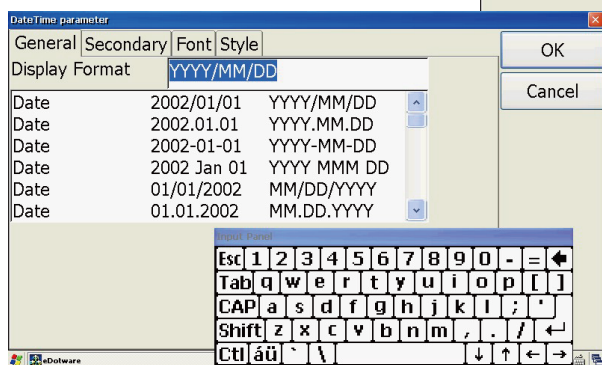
DateTime parameter

General | Secondary | Font | Style

OK

Cancel

Display Format YYYY/MM/DD

| Date | 2002/01/01 | YYYY/MM/DD |
|---|---|---|
| Date | 2002.01.01 | YYYY.MM.DD |
| Date | 2002-01-01 | YYYY-MM-DD |
| Date | 2002 Jan 01 | YYYY MMM DD |
| Date | 01/01/2002 | MM/DD/YYYY |
| Date | 01.01.2002 | MM.DD.YYYY |

Input Panel

Esc 1 2 3 4 5 6 7 8 9 0 - =
Tab q w e r t y u i o p [ ]
CAP a s d f g h j k l ; '
Shift z x c v b n m , . / ←
Ctl áü ` \ ↓ ↑ ← →

eDotware